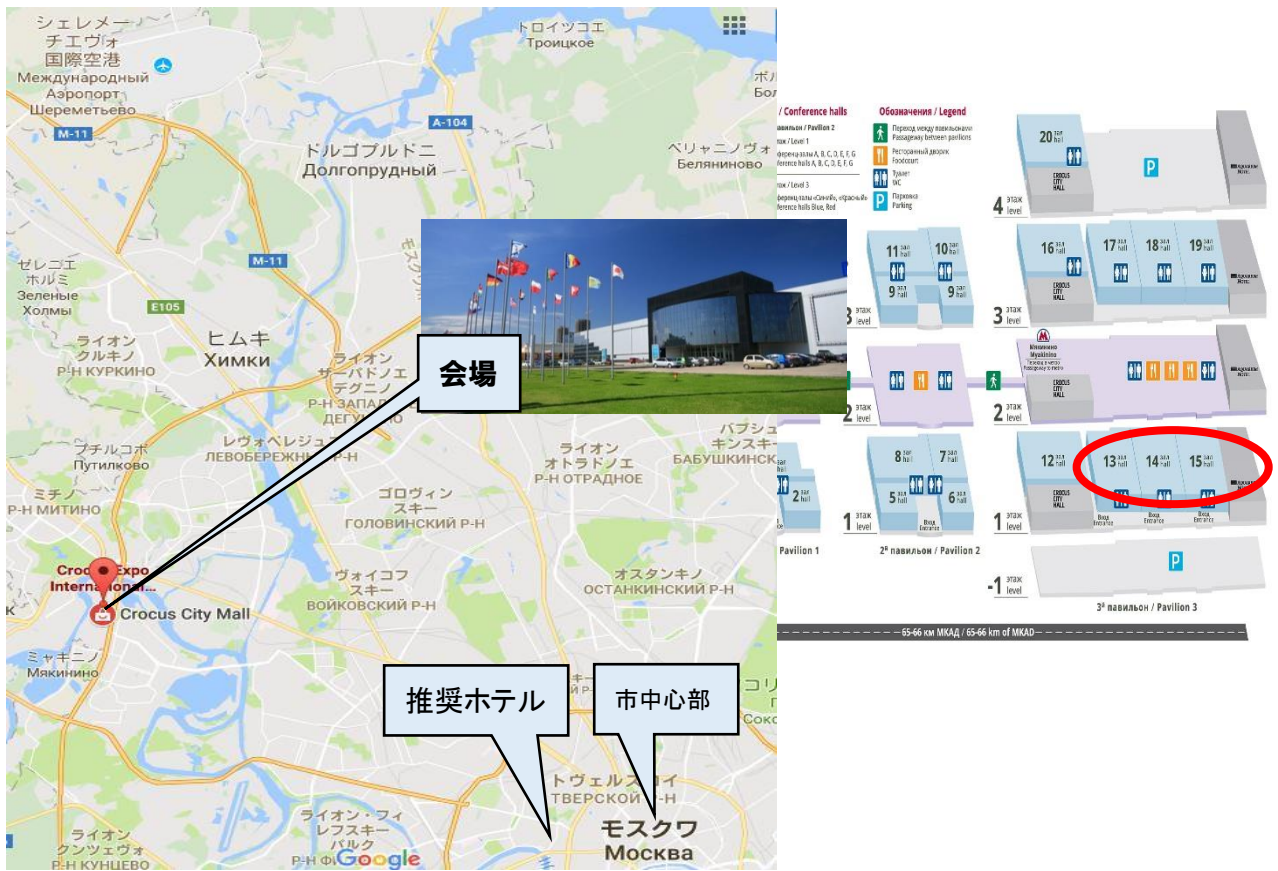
シェレメーチエヴォ国際空港
Международный Аэропорт Шереметьево
M-11
A-104
トロイツコエ
Троицкое
ドルゴプルドニ
Долгопрудный
ベリャニノヴォ
Белянинова
M-11
ゼレニエホルミ
Зеленые Холмы
E105
ヒムキ
Химки
ライオンクルキノ
Р-Н КУРКИНО
ライオンサーバドノエデグニノ
Р-Н ЗАПАД ДЕГУНИНО
会場
プチルコボ
Путилково
レヴォベレジュヌ
ЛЕВОБЕРЕЖНЫЙ Р-Н
ライオンオトラドノエ
Р-Н ОТРАДНОЕ
バブシキンスキー
БАБУШКИНСК
ミチノ
Р-Н МИТИНО
ゴロヴィンスキー
ГОЛОВИНСКИЙ Р-Н
Crocus Expo Internationa...
Crocus City Mall
ヴォイコフスキー
ВОЙКОВСКИЙ Р-Н
オスタンキノ
ОСТАНКИНСКИЙ Р-Н
ミャキニノ
Мякинино
推奨ホテル
市中心部
トゥヴェルスコイ
ТВЕРСКОЙ Р-Н
ライオン・フィレフスキーパルク
Р-Н Ф
ライオンクンツェヴォ
Р-Н КУНЦЕВО
モスクワ
Москва
Google
Соко

Conference halls
Pavilion 2
Level 1
Conference halls A, B, C, D, E, F, G
Level 3
Conference halls Blue, Red
Обозначения / Legend
Переход между павильонами Passageway between pavilions
Ресторанный дворик Foodcourt
Туалет WC
Парковка Parking
20 зал hall
P
4 этаж level
11 зал hall
10 зал hall
9 зал hall
9 зал hall
16 зал hall
17 зал hall
18 зал hall
19 зал hall
3 этаж level
3 этаж level
2 этаж level
2 этаж level
Мякинино Myakinino
CROCUS CITY HALL
8 зал hall
7 зал hall
5 зал hall
6 зал hall
2 зал hall
12 зал hall
13 зал hall
14 зал hall
15 зал hall
1 этаж level
1 этаж level
Вход Entrance
Pavilion 1
2й павильон / Pavilion 2
-1 этаж level
P
3й павильон / Pavilion 3
65-66 км МКАД / 65-66 km of MKAD